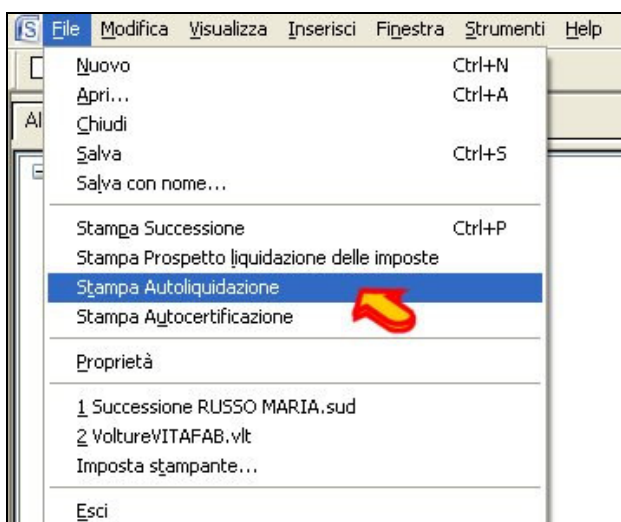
File Modifica Visualizza Inserisci Finestra Strumenti Help

Nuovo Ctrl+N
Apri... Ctrl+A
Chiudi
Salva Ctrl+S
Salva con nome...

Stampa Successione Ctrl+P
Stampa Prospetto liquidazione delle imposte
Stampa Autoliquidazione
Stampa Autocertificazione

Proprietà

1 Successione RUSSO MARIA.sud
2 VoltureVITAFAB.vlt
Imposta stampante...

Esci